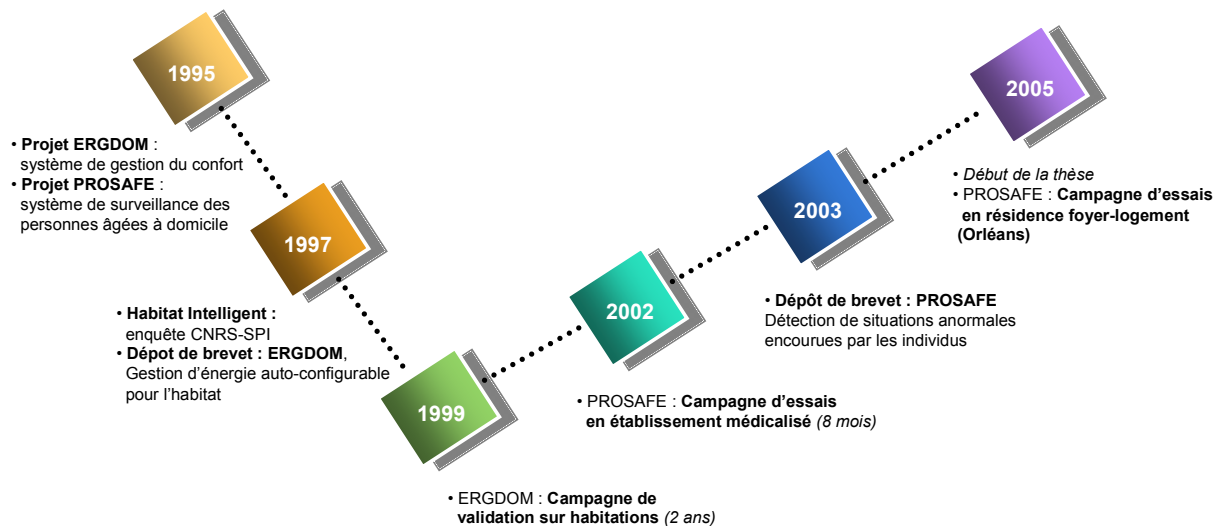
1995

• **Projet ERGDOM** : système de gestion du confort
• **Projet PROSAFE** : système de surveillance des personnes âgées à domicile

1997

• **Habitat Intelligent :** enquête CNRS-SPI
• **Dépot de brevet : ERGDOM**, Gestion d'énergie auto-configurable pour l'habitat

1999

• ERGDOM : **Campagne de validation sur habitations** *(2 ans)*

2002

• PROSAFE : **Campagne d'essais en établissement médicalisé** *(8 mois)*

2003

• **Dépôt de brevet : PROSAFE**
Détection de situations anormales encourues par les individus

2005

• *Début de la thèse*
• PROSAFE : **Campagne d'essais en résidence foyer-logement (Orléans)**